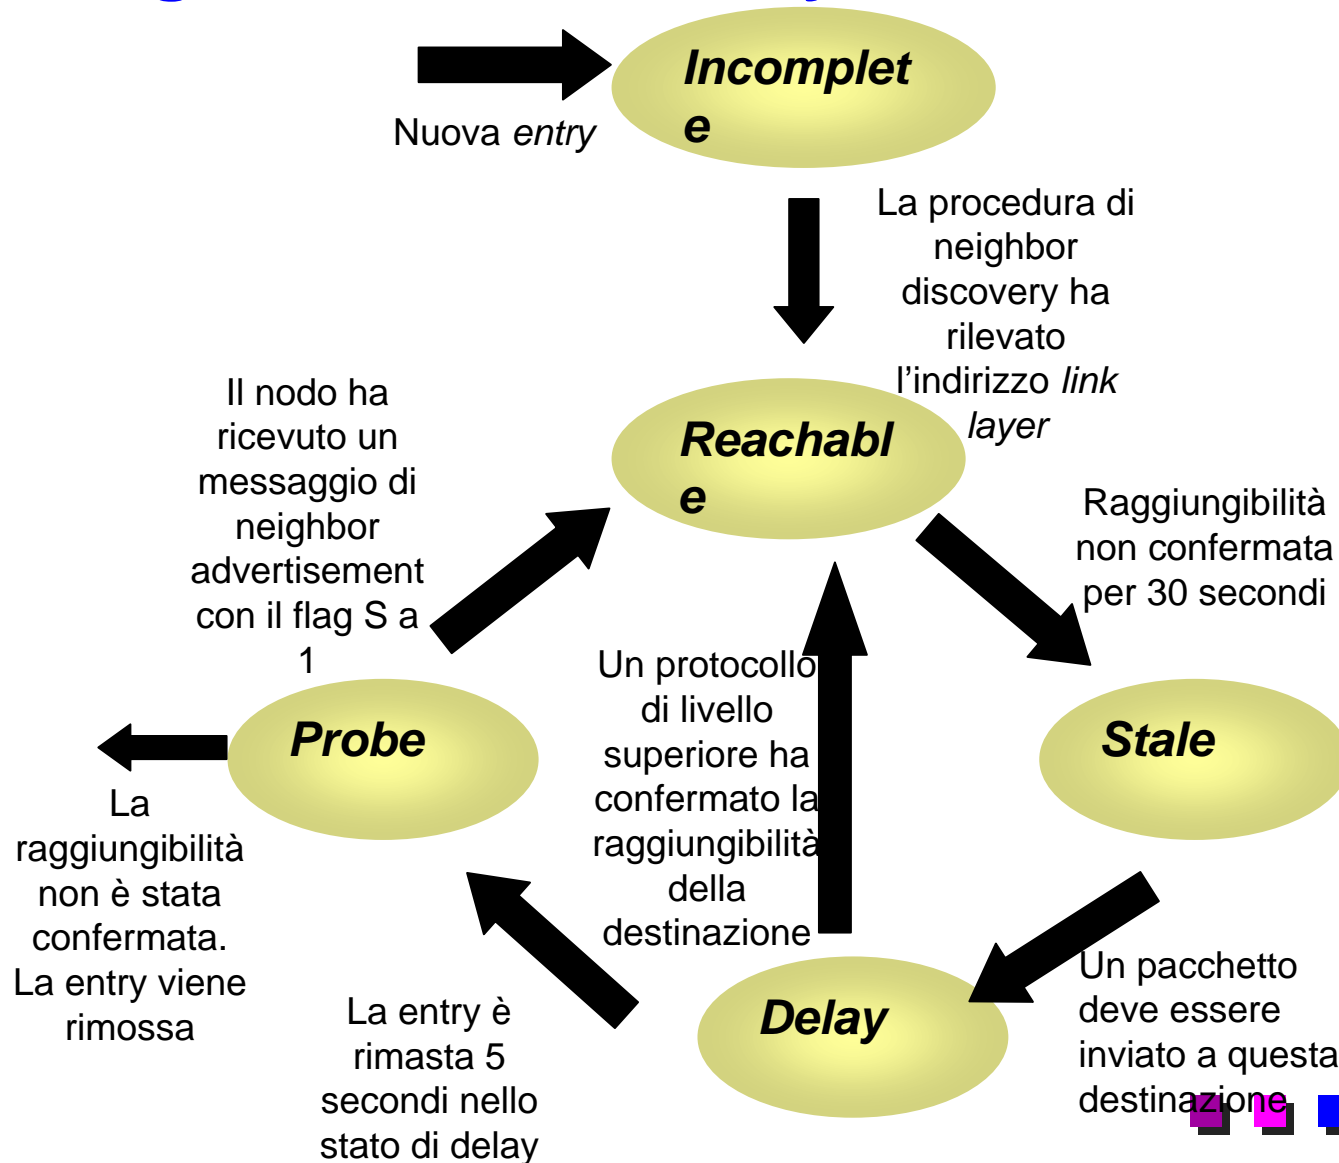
Incomplet e

Nuova *entry*

La procedura di neighbor discovery ha rilevato l’indirizzo *link layer*

Il nodo ha ricevuto un messaggio di neighbor advertisement con il flag S a 1

Reachabl e

Raggiungibilità non confermata per 30 secondi

Un protocollo di livello superiore ha confermato la raggiungibilità della destinazione

Probe

Stale

La raggiungibilità non è stata confermata. La entry viene rimossa

La entry è rimasta 5 secondi nello stato di delay

Delay

Un pacchetto deve essere inviato a questa destinazione